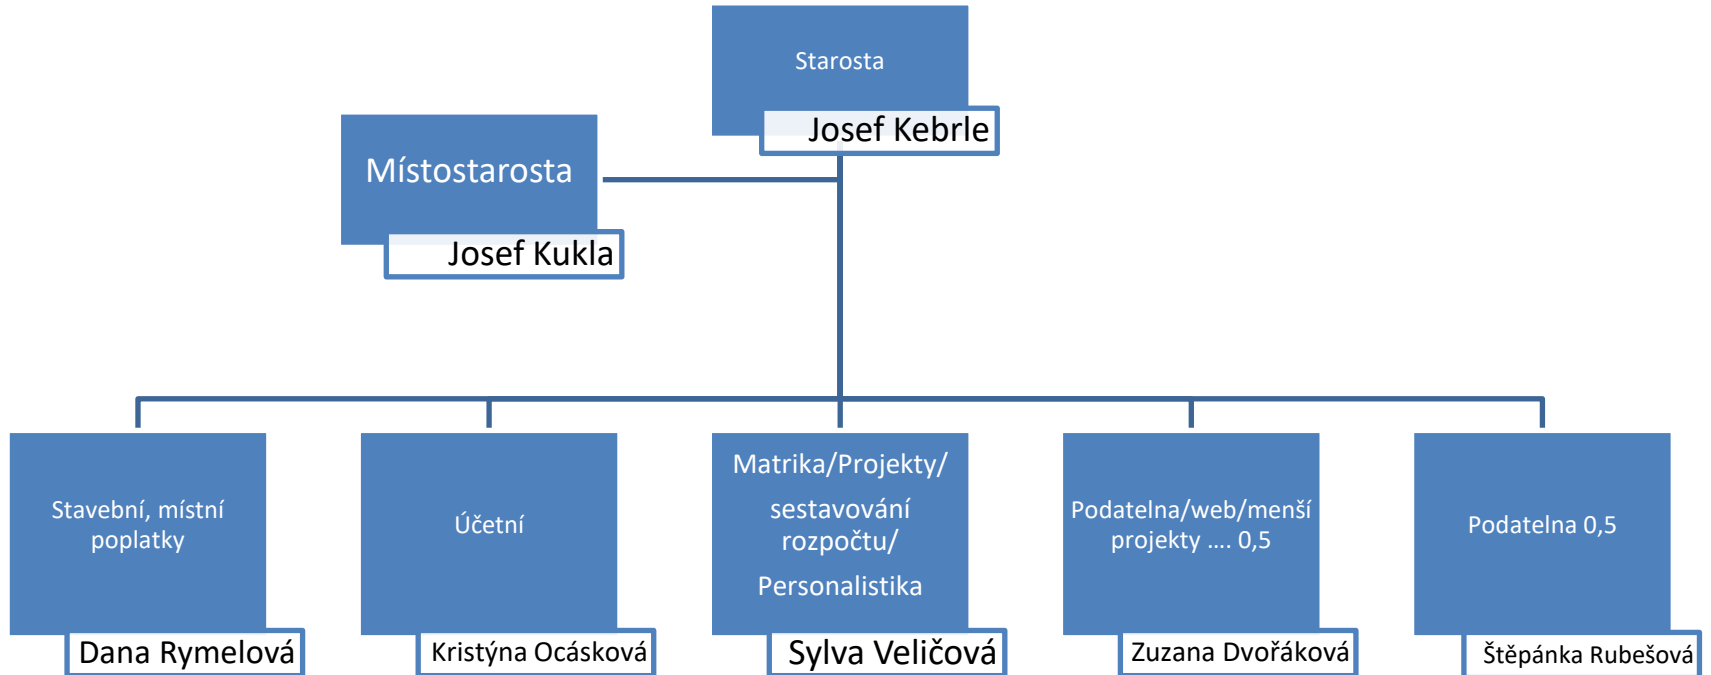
Starosta

Josef Kebrle

Místostarosta

Josef Kukla

Stavební, místní poplatky

Dana Rymelová

Účetní

Kristýna Ocásková

Matrika/Projekty/

sestavování rozpočtu/

Personalistika

Sylva Veličová

Podatelna/web/menší projekty .... 0,5

Zuzana Dvořáková

Podatelna 0,5

Štěpánka Rubešová